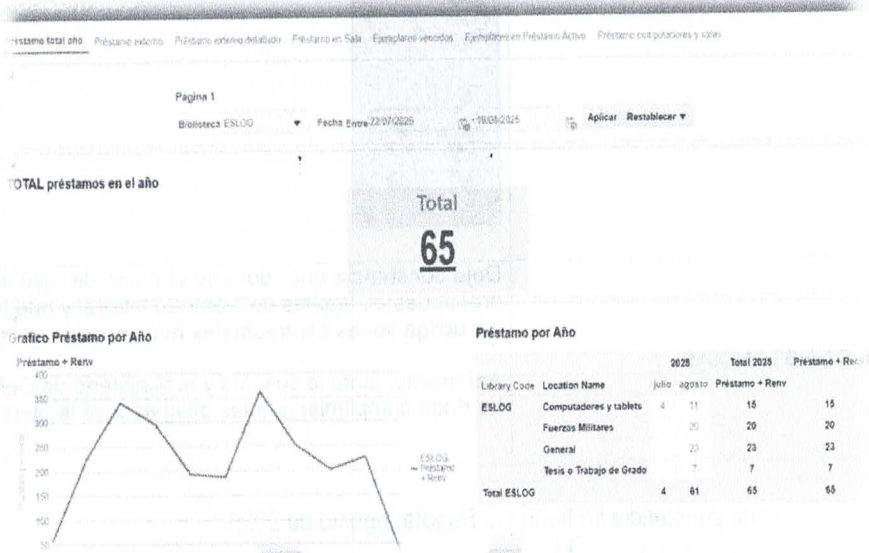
Préstamo total año Préstamo externo Préstamo externo detallado Préstamo en Sala Ejemplares vencidos Ejemplares en Préstamo Activo Préstamo computadores y salas

Pagina 1

Biblioteca ESLOG Fecha Entre 22/07/2025 - 18/08/2025 Aplicar Restablecer

TOTAL préstamos en el año

Total
65

Grafico Préstamo por Año

Préstamo + Renv

400
350
300
250
200
150
100
50

ESLOG - Préstamo + Renv

Préstamo por Año

| Library Code | Location Name | 2025 julio | 2025 agosto | Total 2025 Préstamo + Renv | Préstamo + Re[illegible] |
|---|---|---|---|---|---|
| ESLOG | Computadores y tablets | 4 | 11 | 15 | 15 |
| | Fuerzas Militares | | 20 | 20 | 20 |
| | General | | 23 | 23 | 23 |
| | Tesis o Trabajo de Grado | | 7 | 7 | 7 |
| Total ESLOG | | 4 | 61 | 65 | 65 |